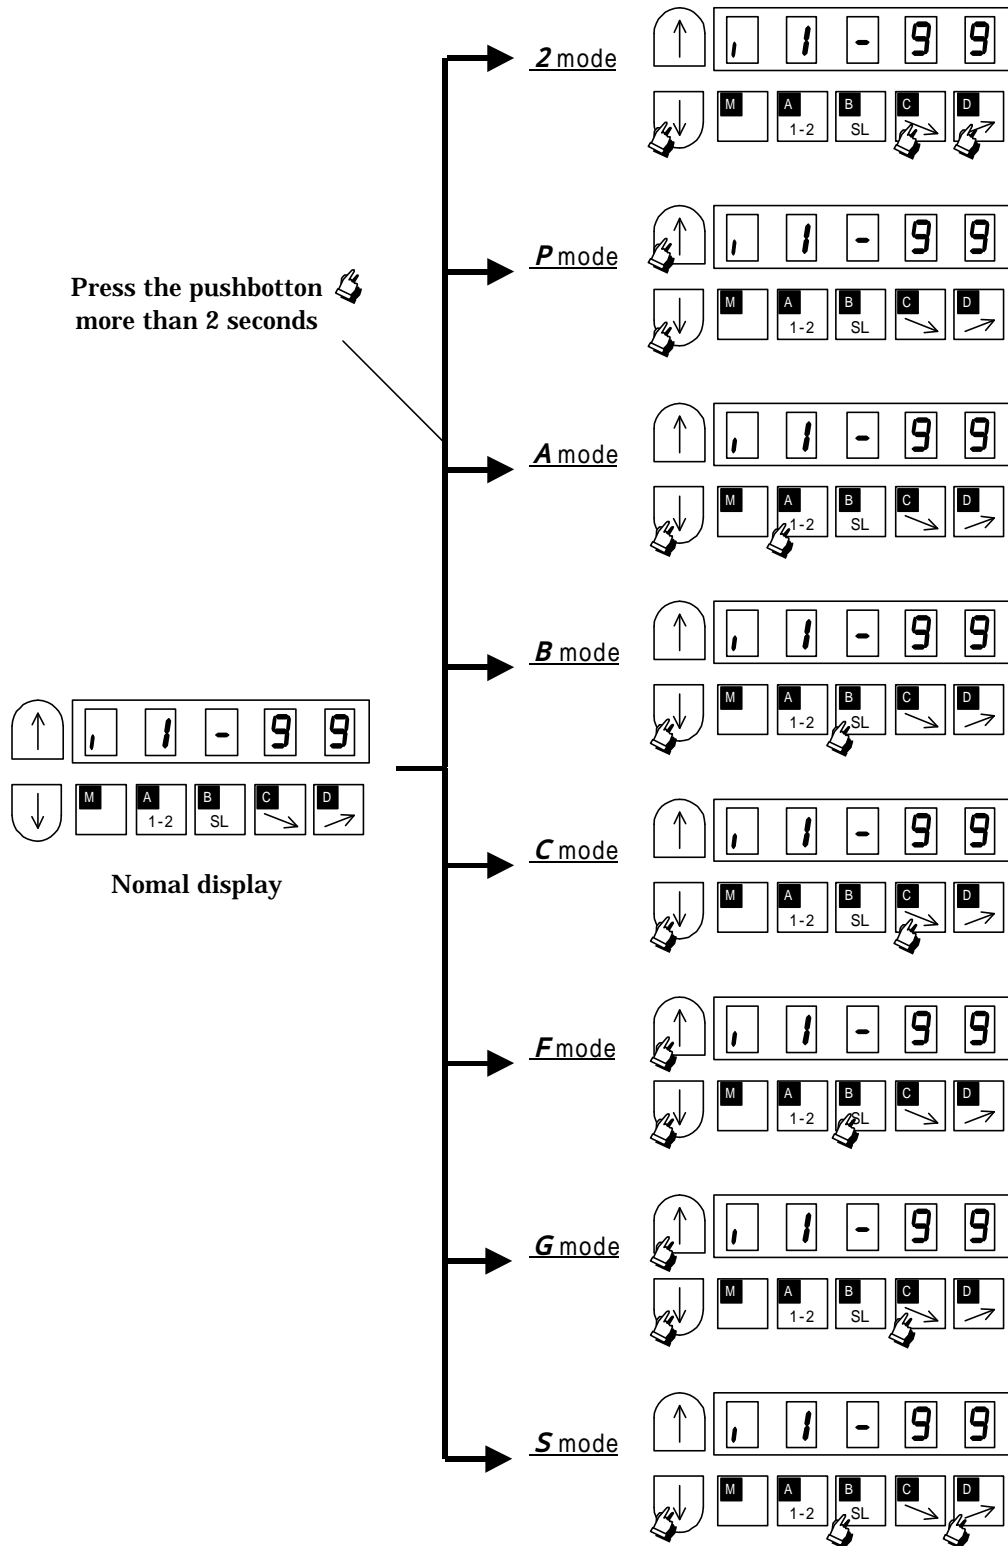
Press the pushbotton more than 2 seconds

↑ , 1 - 9 9
↓ M A 1-2 B SL C D

Nomal display

2 mode
↑ , 1 - 9 9
↓ M A 1-2 B SL C D

P mode
↑ , 1 - 9 9
↓ M A 1-2 B SL C D

A mode
↑ , 1 - 9 9
↓ M A 1-2 B SL C D

B mode
↑ , 1 - 9 9
↓ M A 1-2 B SL C D

C mode
↑ , 1 - 9 9
↓ M A 1-2 B SL C D

F mode
↑ , 1 - 9 9
↓ M A 1-2 B SL C D

G mode
↑ , 1 - 9 9
↓ M A 1-2 B SL C D

S mode
↑ , 1 - 9 9
↓ M A 1-2 B SL C D